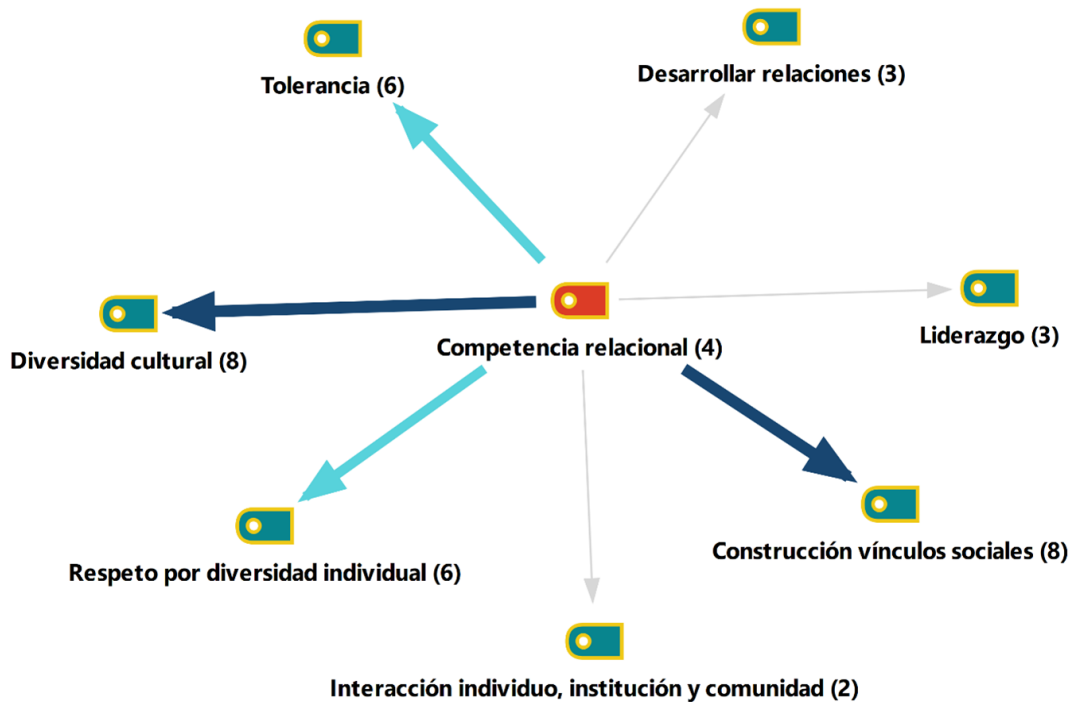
Tolerancia (6)

Desarrollar relaciones (3)

Diversidad cultural (8)

Competencia relacional (4)

Liderazgo (3)

Respeto por diversidad individual (6)

Construcción vínculos sociales (8)

Interacción individuo, institución y comunidad (2)